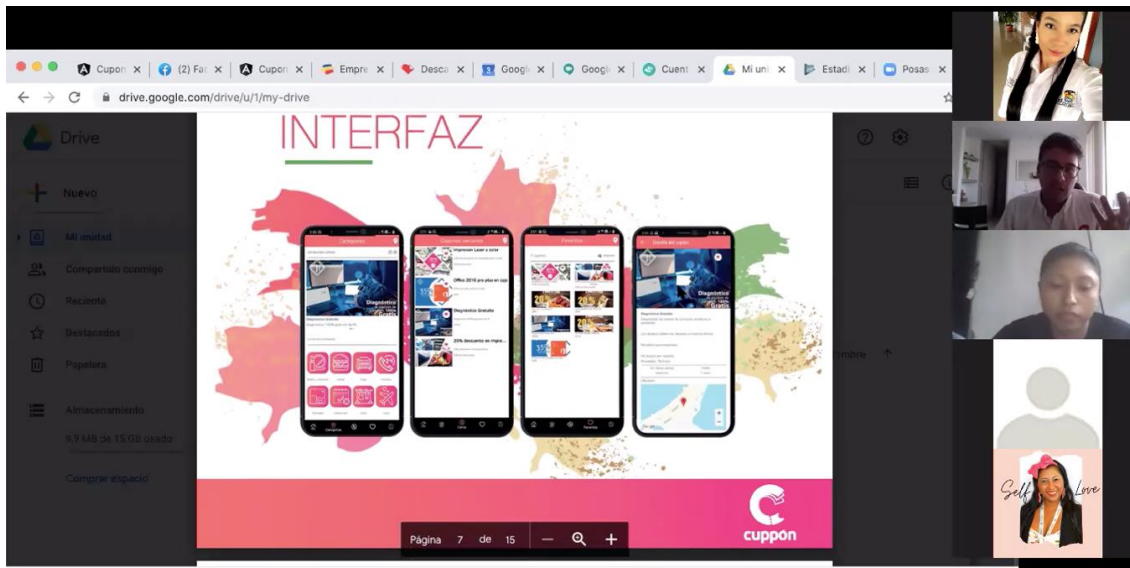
Cupon ×
(2) Fa ×
Cupon ×
Empre ×
Desca ×
Googl ×
Googl ×
Cuent ×
Mi uni ×
Estadi ×
Posas ×

drive.google.com/drive/u/1/my-drive

Drive

Nuevo

Mi unidad

Compartido conmigo

Reciente

Destacados

Papelera

Almacenamiento

9,9 MB de 15 GB usado

Comprar espacio

mbre ↑

INTERFAZ

Categorías

Diagnóstico Gratis

Cupones cercanos

Impresion Laser a color

Office 2016 pro plus en cop

Diagnóstico Gratuito

20% descuento en impre...

Favoritos

Detalle del cupón

Diagnóstico Gratis

cuppon

Página 7 de 15 — +

Self Love